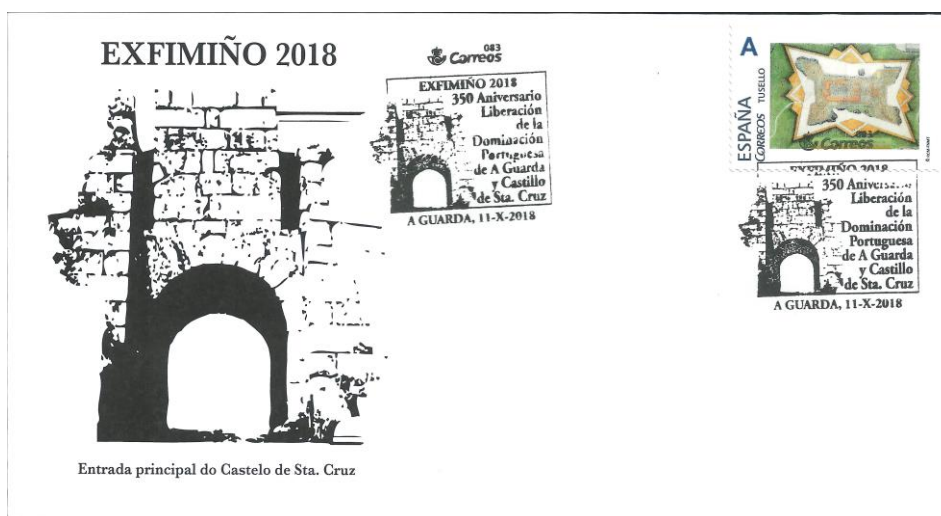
EXFIMIÑO 2018

Correos 083

EXFIMIÑO 2018
350 Aniversario
Liberación
de la
Dominación
Portuguesa
de A Guarda
y Castillo
de Sta. Cruz

A GUARDA, 11-X-2018

A

ESPAÑA

Correos TUSELLO

Correos

EXFIMIÑO 2018
350 Aniversario
Liberación
de la
Dominación
Portuguesa
de A Guarda
y Castillo
de Sta. Cruz

A GUARDA, 11-X-2018

Entrada principal do Castelo de Sta. Cruz